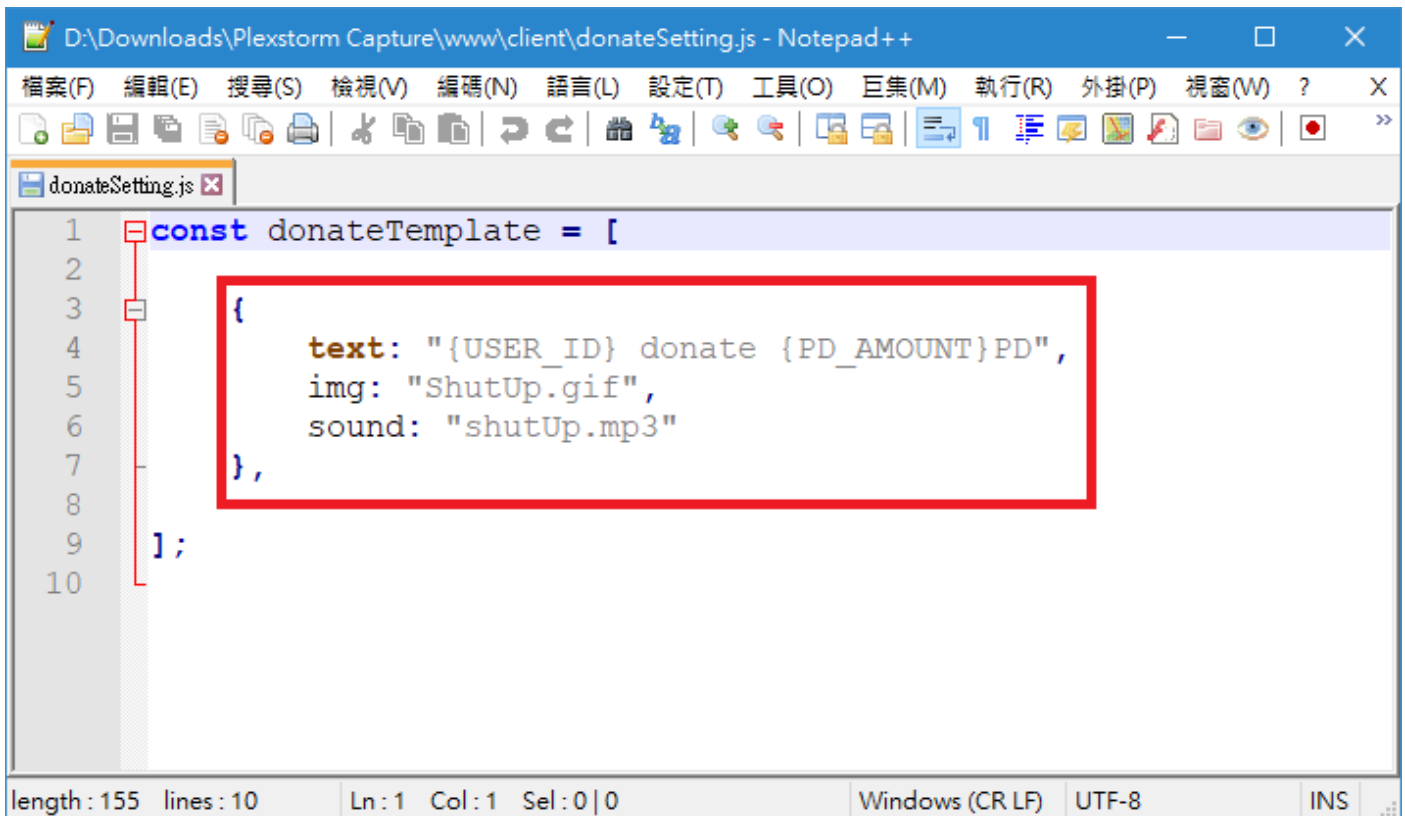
D:\Downloads\Plexstorm Capture\www\client\donateSetting.js - Notepad++

檔案(F) 編輯(E) 搜尋(S) 檢視(V) 編碼(N) 語言(L) 設定(T) 工具(O) 巨集(M) 執行(R) 外掛(P) 視窗(W) ? X

donateSetting.js

1 const donateTemplate = [
2
3     {
4         text: "{USER_ID} donate {PD_AMOUNT}PD",
5         img: "ShutUp.gif",
6         sound: "shutUp.mp3"
7     },
8
9 ];
10

length : 155 lines : 10 Ln : 1 Col : 1 Sel : 0 | 0 Windows (CR LF) UTF-8 INS